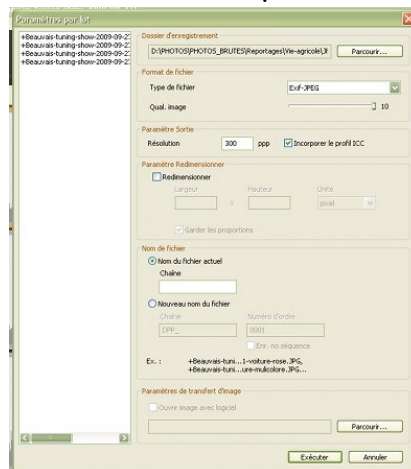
Paramètres par lot

+Beauvais-tuning-show-2009-09-2
+Beauvais-tuning-show-2009-09-2
+Beauvais-tuning-show-2009-09-2
+Beauvais-tuning-show-2009-09-2

Dossier d'enregistrement
D:\PHOTOS\PHOTOS_BRUTES\Reportages\Vie-agricole\J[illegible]
Parcourir...

Format de fichier
Type de fichier
Exif-JPEG
Qual. image
10

Paramètre Sortie
Résolution
300
ppp
Incorporer le profil ICC

Paramètre Redimensionner
Redimensionner
Largeur
Hauteur
Unité
×
pixel
Garder les proportions

Nom de fichier
Nom du fichier actuel
Chaîne
Nouveau nom du fichier
Chaîne
Numéro d'ordre
DPP_
0001
Enr. no séquence
Ex. :
+Beauvais-tuni...1-voiture-rose.JPG,
+Beauvais-tuni...ure-mulicolore.JPG...

Paramètres de transfert d'image
Ouvrir image avec logiciel
Parcourir...

Exécuter
Annuler